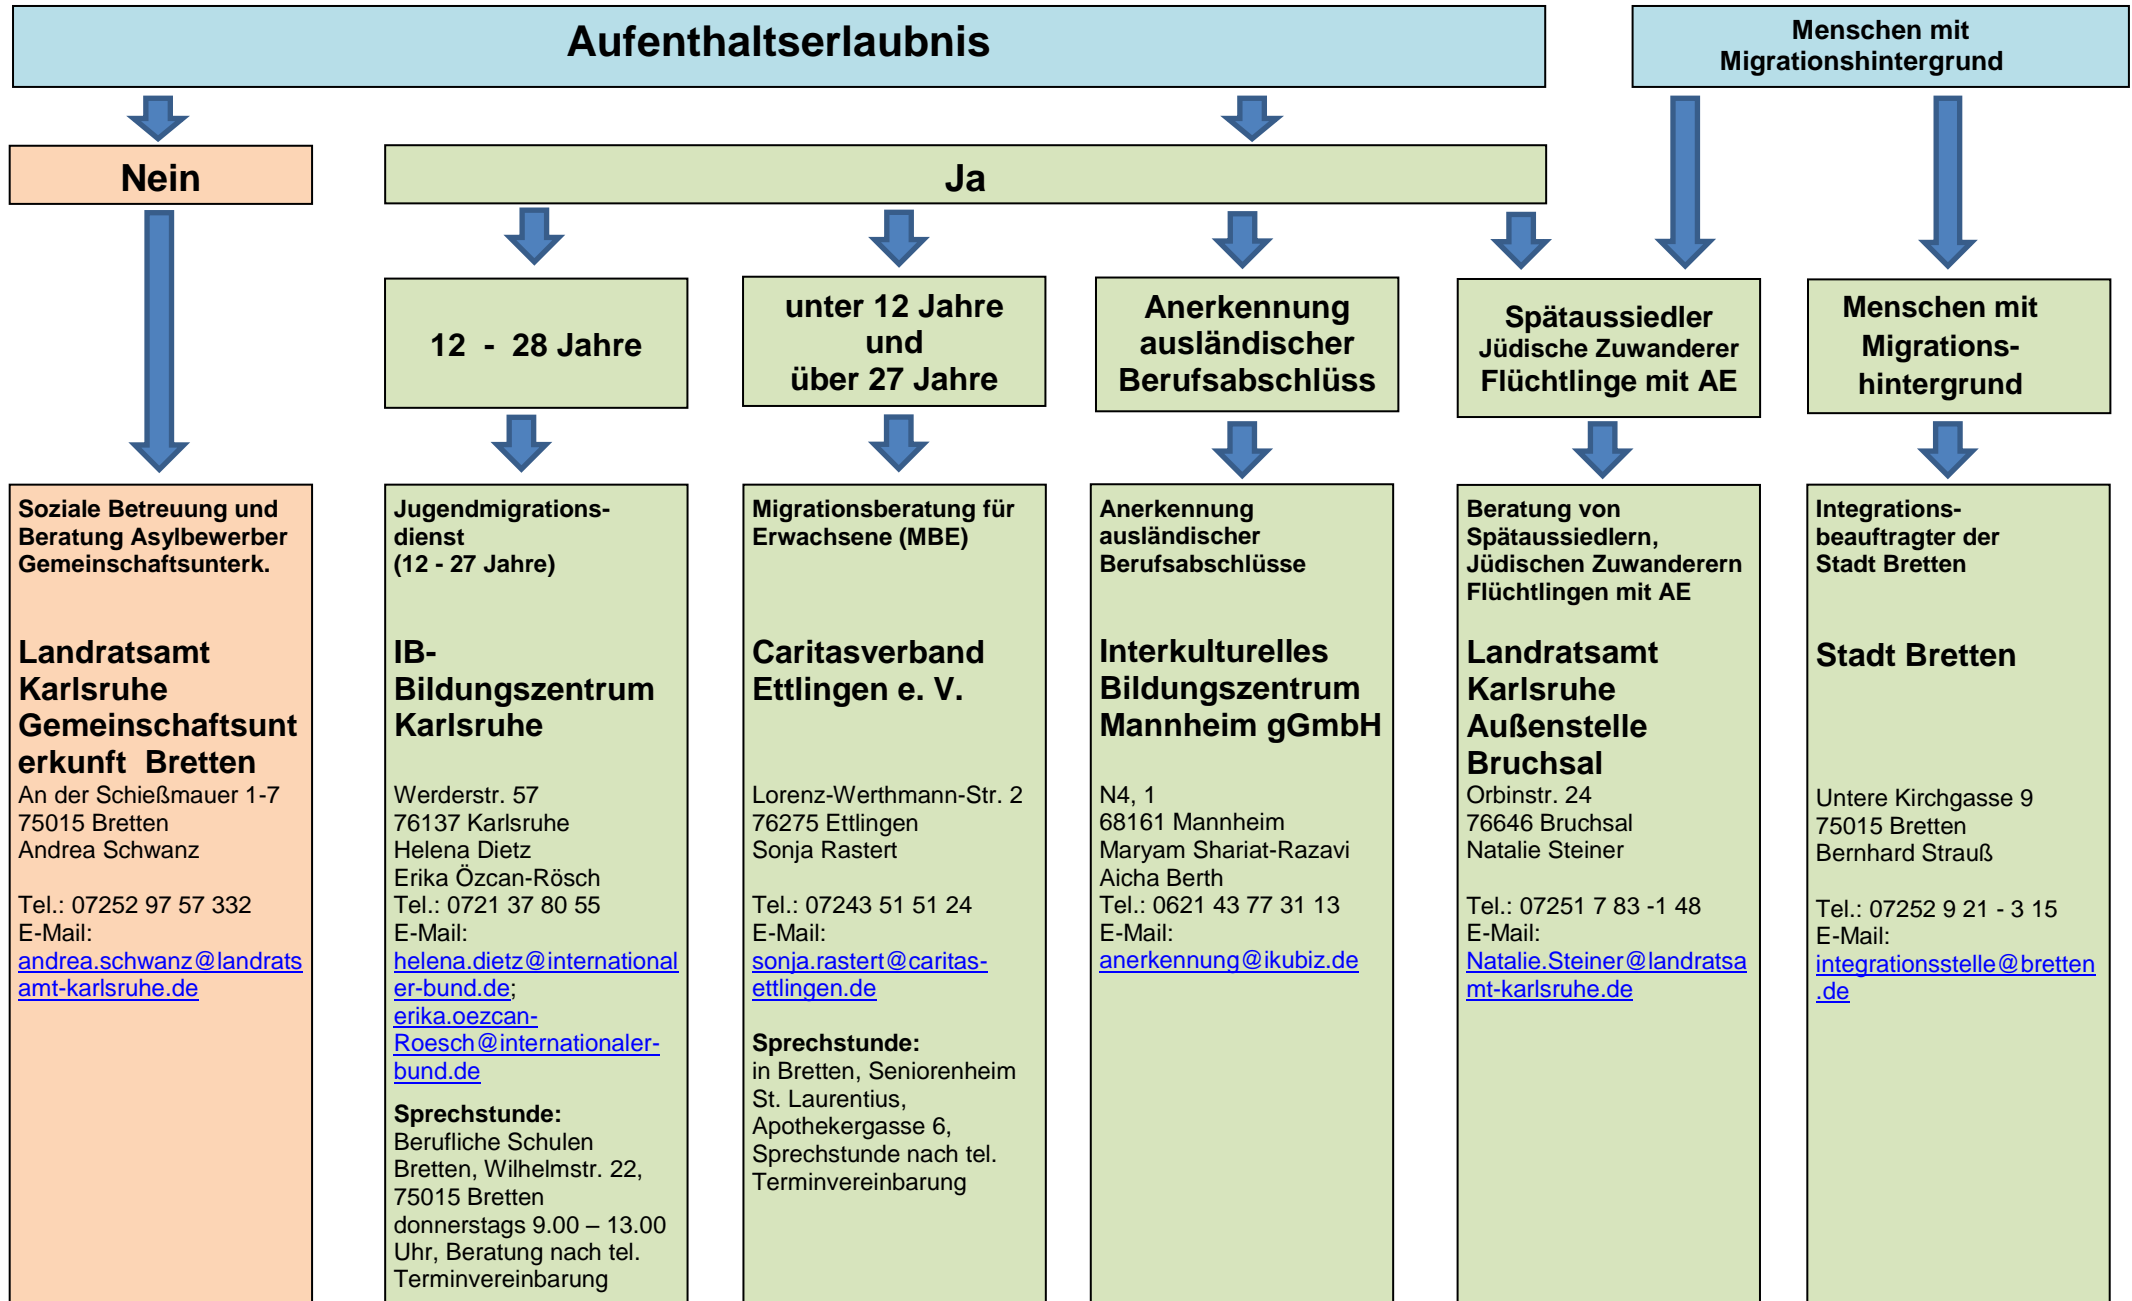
Aufenthaltserlaubnis

Menschen mit Migrationshintergrund

Nein

Ja

12 - 28 Jahre

unter 12 Jahre und über 27 Jahre

Anerkennung ausländischer Berufsabschlüss

Spätaussiedler
Jüdische Zuwanderer
Flüchtlinge mit AE

Menschen mit Migrationshintergrund

Soziale Betreuung und Beratung Asylbewerber Gemeinschaftsunterk.

Landratsamt Karlsruhe Gemeinschaftsunterkunft Bretten
An der Schießmauer 1-7
75015 Bretten
Andrea Schwanz

Tel.: 07252 97 57 332
E-Mail:
andrea.schwanz@landratsamt-karlsruhe.de

Jugendmigrationsdienst
(12 - 27 Jahre)

IB-Bildungszentrum Karlsruhe

Werderstr. 57
76137 Karlsruhe
Helena Dietz
Erika Özcan-Rösch
Tel.: 0721 37 80 55
E-Mail:
helena.dietz@internationaler-bund.de;
erika.oezcan-Roesch@internationaler-bund.de

Sprechstunde:
Berufliche Schulen Bretten, Wilhelmstr. 22, 75015 Bretten
donnerstags 9.00 – 13.00 Uhr, Beratung nach tel. Terminvereinbarung

Migrationsberatung für Erwachsene (MBE)

Caritasverband Ettlingen e. V.

Lorenz-Werthmann-Str. 2
76275 Ettlingen
Sonja Rastert

Tel.: 07243 51 51 24
E-Mail:
sonja.rastert@caritas-ettlingen.de

Sprechstunde:
in Bretten, Seniorenheim St. Laurentius, Apothekergasse 6, Sprechstunde nach tel. Terminvereinbarung

Anerkennung ausländischer Berufsabschlüsse

Interkulturelles Bildungszentrum Mannheim gGmbH

N4, 1
68161 Mannheim
Maryam Shariat-Razavi
Aicha Berth
Tel.: 0621 43 77 31 13
E-Mail:
anerkennung@ikubiz.de

Beratung von Spätaussiedlern, Jüdischen Zuwanderern Flüchtlingen mit AE

Landratsamt Karlsruhe Außenstelle Bruchsal
Orbinstr. 24
76646 Bruchsal
Natalie Steiner

Tel.: 07251 7 83 -1 48
E-Mail:
Natalie.Steiner@landratsamt-karlsruhe.de

Integrationsbeauftragter der Stadt Bretten

Stadt Bretten

Untere Kirchgasse 9
75015 Bretten
Bernhard Strauß

Tel.: 07252 9 21 - 3 15
E-Mail:
integrationsstelle@bretten.de